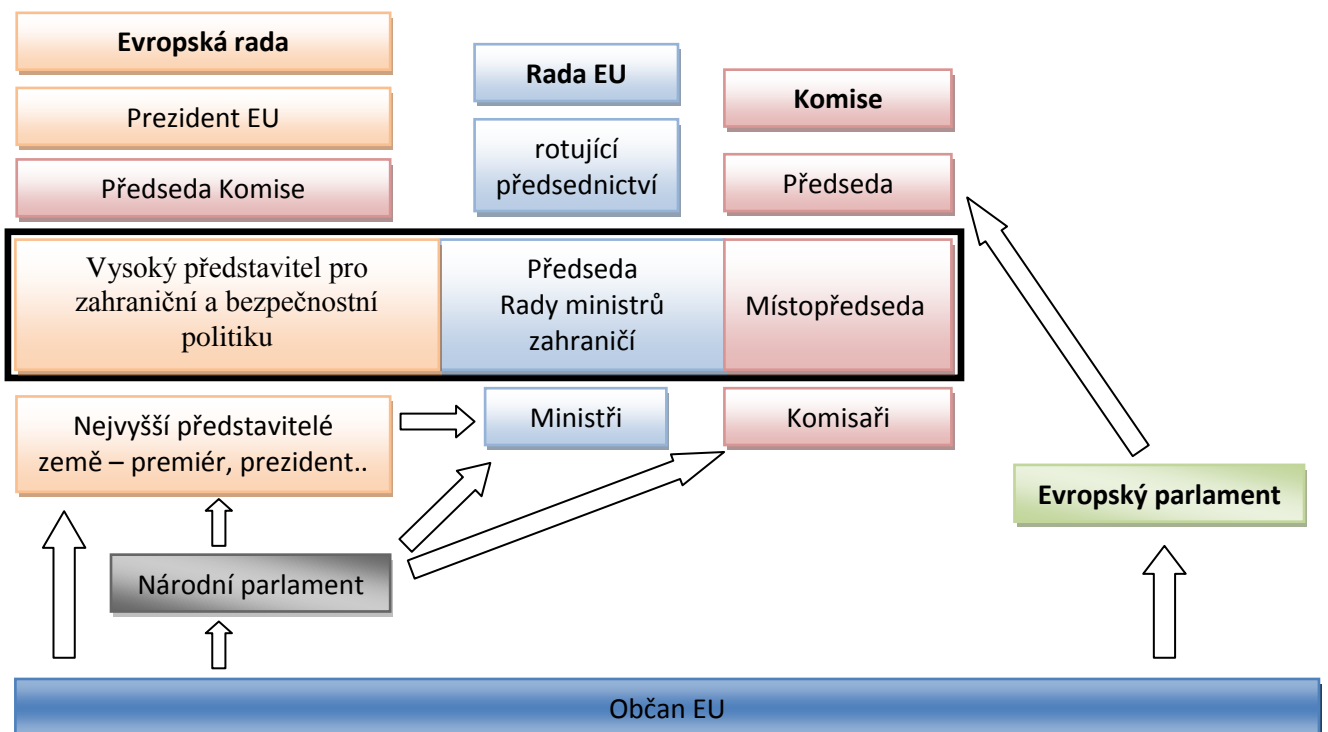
Evropská rada

Prezident EU

Předseda Komise

Rada EU

rotující předsednictví

Komise

Předseda

Vysoký představitel pro zahraniční a bezpečnostní politiku

Předseda Rady ministrů zahraničí

Místopředseda

Nejvyšší představitelé země – premiér, prezident..

Ministři

Komisaři

Evropský parlament

Národní parlament

Občan EU